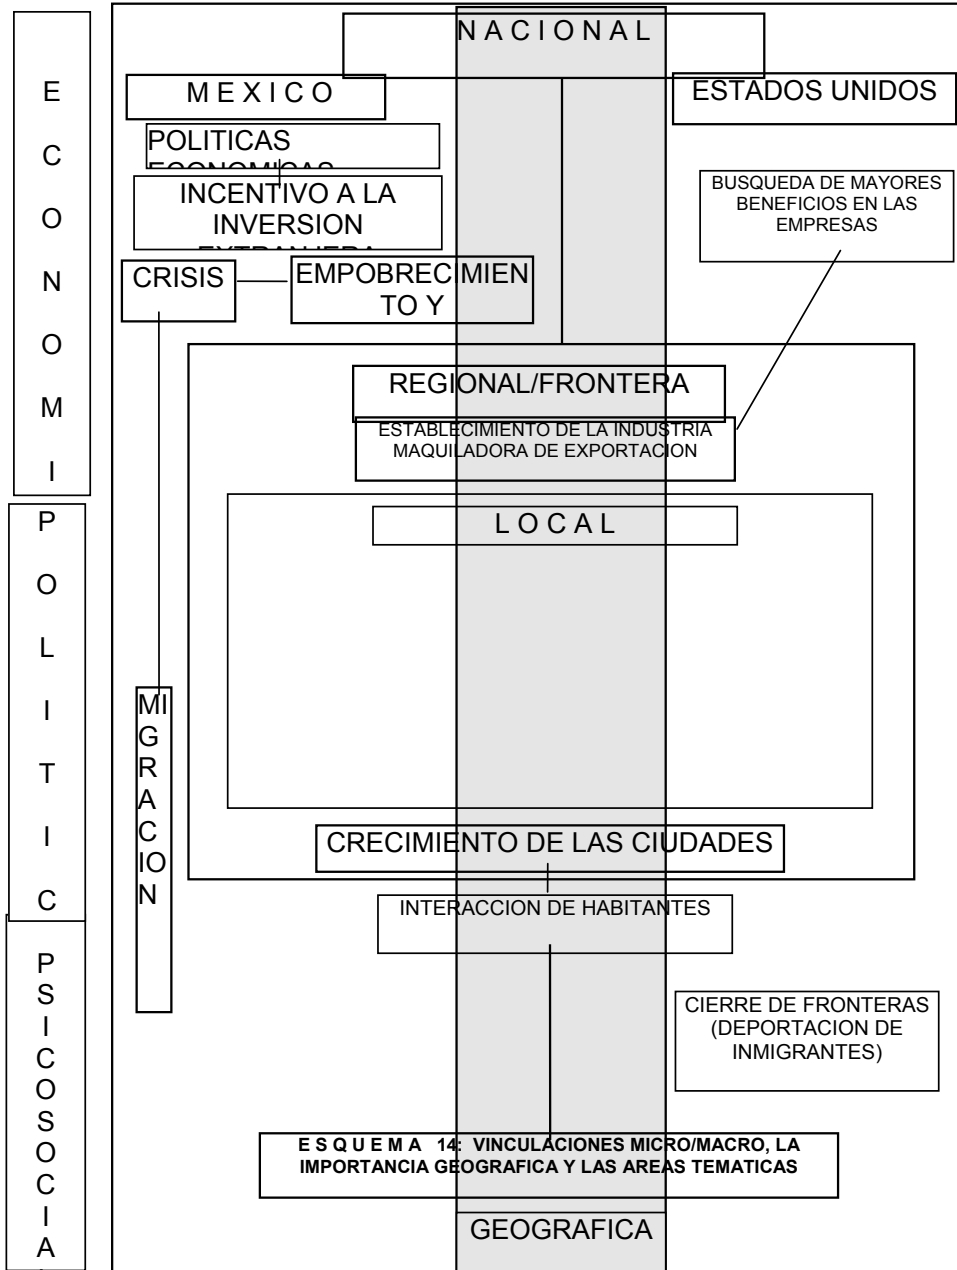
E C O N O M I

P O L I T I C

P S I C O S O C I A

N A C I O N A L

M E X I C O

ESTADOS UNIDOS

POLITICAS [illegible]

INCENTIVO A LA INVERSION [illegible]

BUSQUEDA DE MAYORES BENEFICIOS EN LAS EMPRESAS

CRISIS

EMPOBRECIMIENTO Y

REGIONAL/FRONTERA

ESTABLECIMIENTO DE LA INDUSTRIA MAQUILADORA DE EXPORTACION

L O C A L

MIGRACION

CRECIMIENTO DE LAS CIUDADES

INTERACCION DE HABITANTES

CIERRE DE FRONTERAS (DEPORTACION DE INMIGRANTES)

E S Q U E M A 14: VINCULACIONES MICRO/MACRO, LA IMPORTANCIA GEOGRAFICA Y LAS AREAS TEMATICAS

GEOGRAFICA